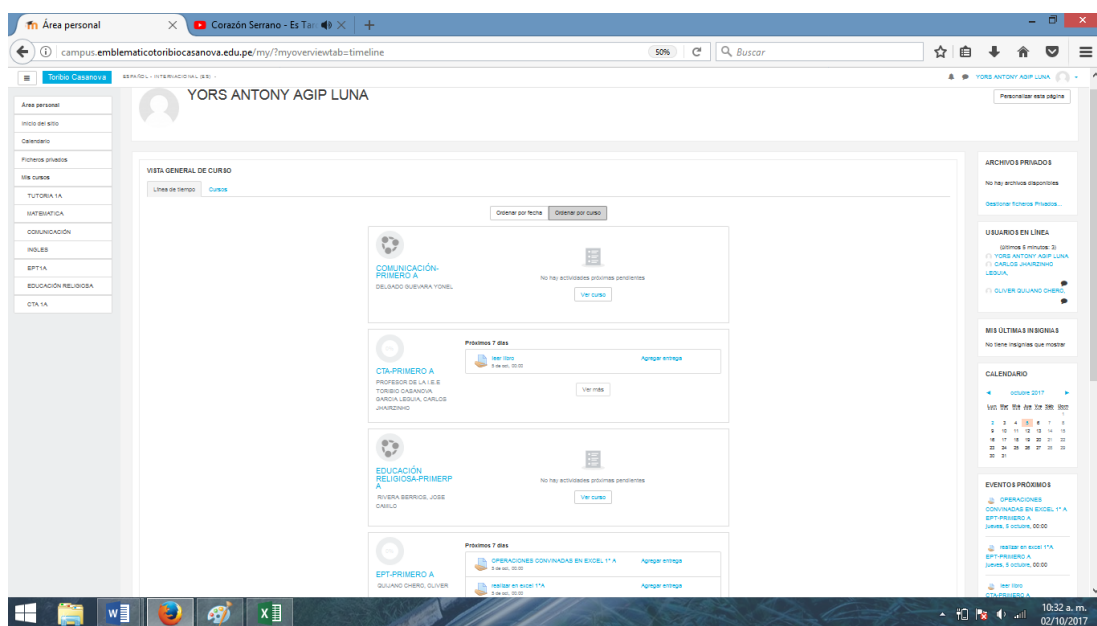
Área personal
Corazón Serrano - Es Tar
campus.emblematicotoribiocasanova.edu.pe/my/?myoverviewtab=timeline
50%
Buscar

Toribio Casanova
ESPAÑOL - INTERNACIONAL (ES)
YORS ANTONY AGIP LUNA

YORS ANTONY AGIP LUNA
Personalizar esta página

Área personal
Inicio del sitio
Calendario
Ficheros privados
Mis cursos
TUTORIA 1A
MATEMATICA
COMUNICACIÓN
INGLES
EPT1A
EDUCACIÓN RELIGIOSA
CTA 1A

VISTA GENERAL DE CURSO
Línea de tiempo
Cursos
Ordenar por fecha
Ordenar por curso

COMUNICACIÓN-PRIMERO A
DELGADO GUEVARA YONEL
No hay actividades próximas pendientes
Ver curso

CTA-PRIMERO A
PROFESOR DE LA I.E.E TORIBIO CASANOVA
GARCIA LEGUIA, CARLOS JHAIRZINHO
Próximos 7 días
leer libro
5 de oct., 00:00
Agregar entrega
Ver más

EDUCACIÓN RELIGIOSA-PRIMERP A
RIVERA BERRIOS, JOSE CAMILO
No hay actividades próximas pendientes
Ver curso

EPT-PRIMERO A
QUIJANO CHERO, OLIVER
Próximos 7 días
OPERACIONES CONVINADAS EN EXCEL 1° A
5 de oct., 00:00
Agregar entrega
realizar en excel 1°A
5 de oct., 00:00
Agregar entrega

ARCHIVOS PRIVADOS
No hay archivos disponibles
Gestionar ficheros Privados...

USUARIOS EN LÍNEA
(últimos 5 minutos: 3)
YORS ANTONY AGIP LUNA
CARLOS JHAIRZINHO LEGUIA
OLIVER QUIJANO CHERO

MIS ÚLTIMAS INSIGNIAS
No tiene insignias que mostrar

CALENDARIO
octubre 2017
Lun Mar Mié Jue Vie Sáb Dom
1
2 3 4 5 6 7 8
9 10 11 12 13 14 15
16 17 18 19 20 21 22
23 24 25 26 27 28 29
30 31

EVENTOS PRÓXIMOS
OPERACIONES CONVINADAS EN EXCEL 1° A
EPT-PRIMERO A
jueves, 5 octubre, 00:00
realizar en excel 1°A
EPT-PRIMERO A
jueves, 5 octubre, 00:00
leer libro
CTA-PRIMERO A

10:32 a. m.
02/10/2017